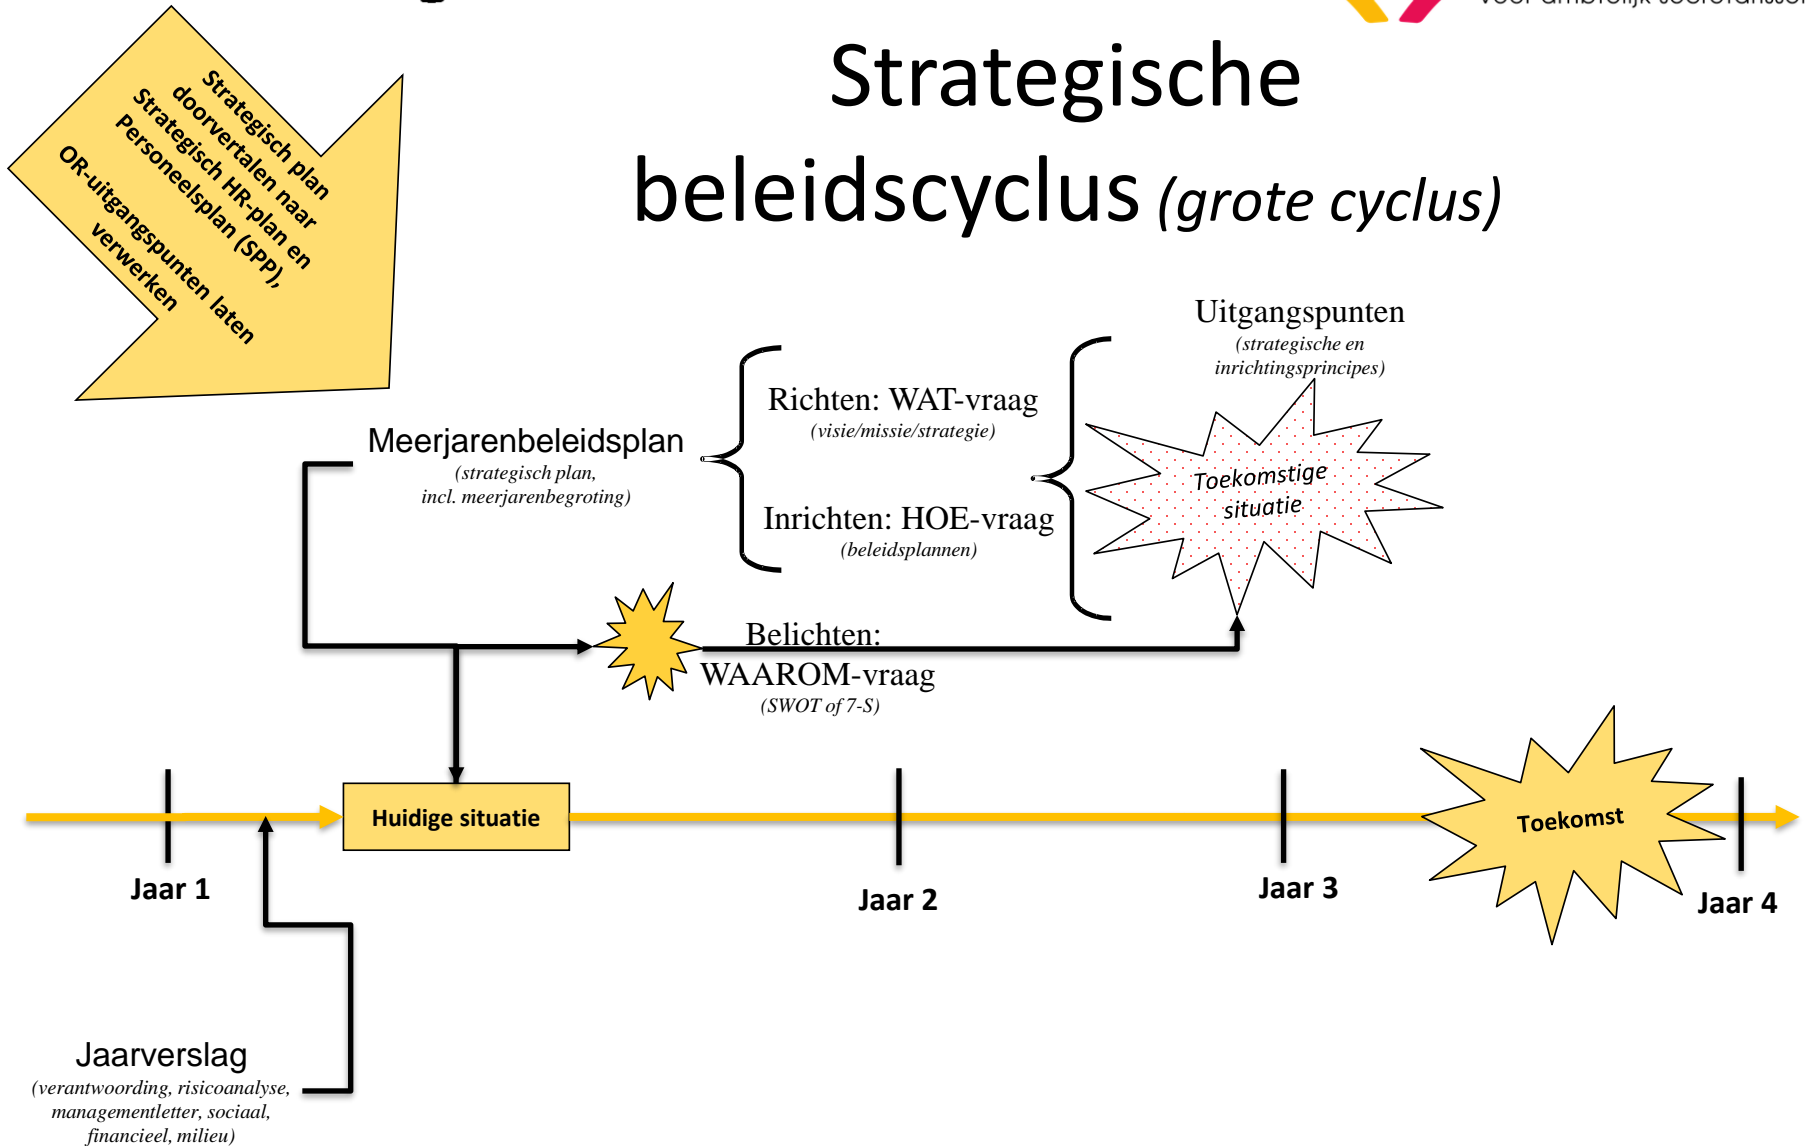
Strategische beleidscyclus (grote cyclus)

Strategisch plan doorvertalen naar Strategisch HR-plan en Personeelsplan (SPP), OR-uitgangspunten laten verwerken

Uitgangspunten
(strategische en inrichtingsprincipes)

Meerjarenbeleidsplan
(strategisch plan, incl. meerjarenbegroting)

Richten: WAT-vraag
(visie/missie/strategie)

Inrichten: HOE-vraag
(beleidsplannen)

Toekomstige situatie

Belichten: WAAROM-vraag
(SWOT of 7-S)

Huidige situatie

Toekomst

Jaar 1

Jaar 2

Jaar 3

Jaar 4

Jaarverslag
(verantwoording, risicoanalyse, managementletter, sociaal, financieel, milieu)